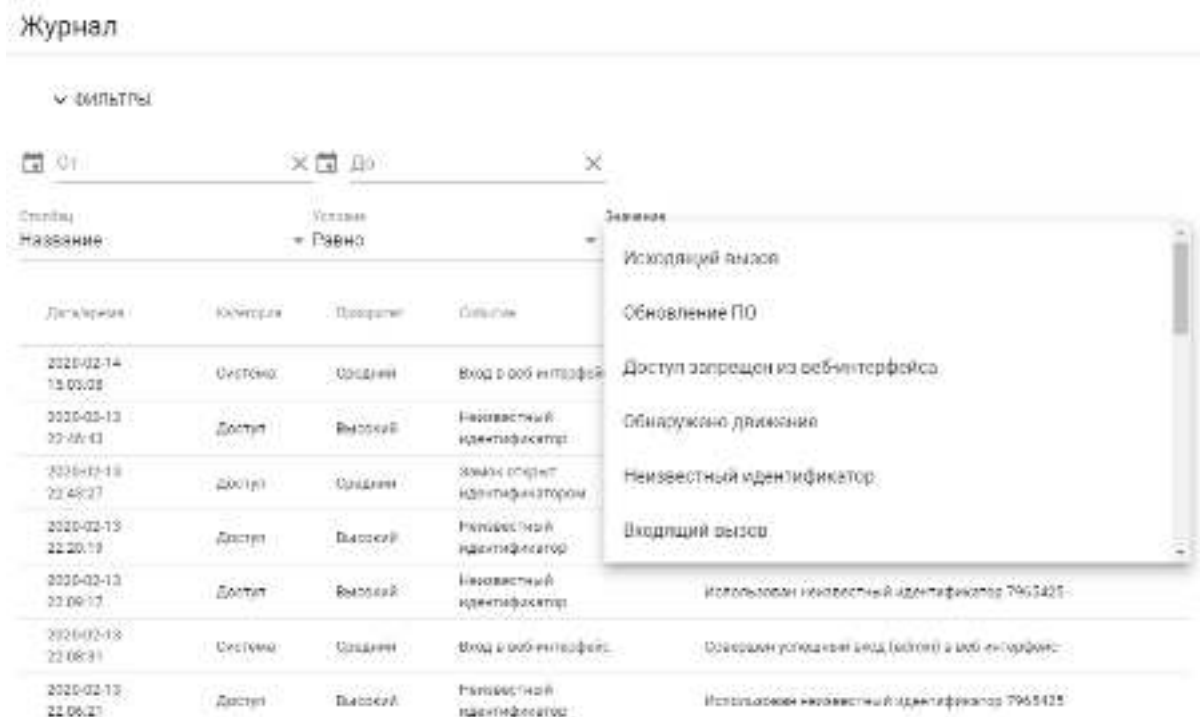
Журнал

ФИЛЬТРЫ

От

До

Столбец
Название

Условие
Равно

Значение

Исходящий вызов

Обновление ПО

Доступ запрещен из веб-интерфейса

Обнаружено движение

Неизвестный идентификатор

Входящий вызов

| Дата/время | Категория | Приоритет | Событие | |
|---|---|---|---|---|
| 2020-02-14 15:03:08 | Система | Средний | Вход в веб-интерфейс | |
| 2020-02-13 22:48:43 | Доступ | Высокий | Неизвестный идентификатор | |
| 2020-02-13 22:48:27 | Доступ | Средний | Замок открыт идентификатором | |
| 2020-02-13 22:20:19 | Доступ | Высокий | Неизвестный идентификатор | |
| 2020-02-13 22:09:17 | Доступ | Высокий | Неизвестный идентификатор | Использован неизвестный идентификатор 7963425 |
| 2020-02-13 22:08:31 | Система | Средний | Вход в веб-интерфейс | Совершен успешный вход (admin) в веб-интерфейс |
| 2020-02-13 22:06:21 | Доступ | Высокий | Неизвестный идентификатор | Использован неизвестный идентификатор 7963425 |